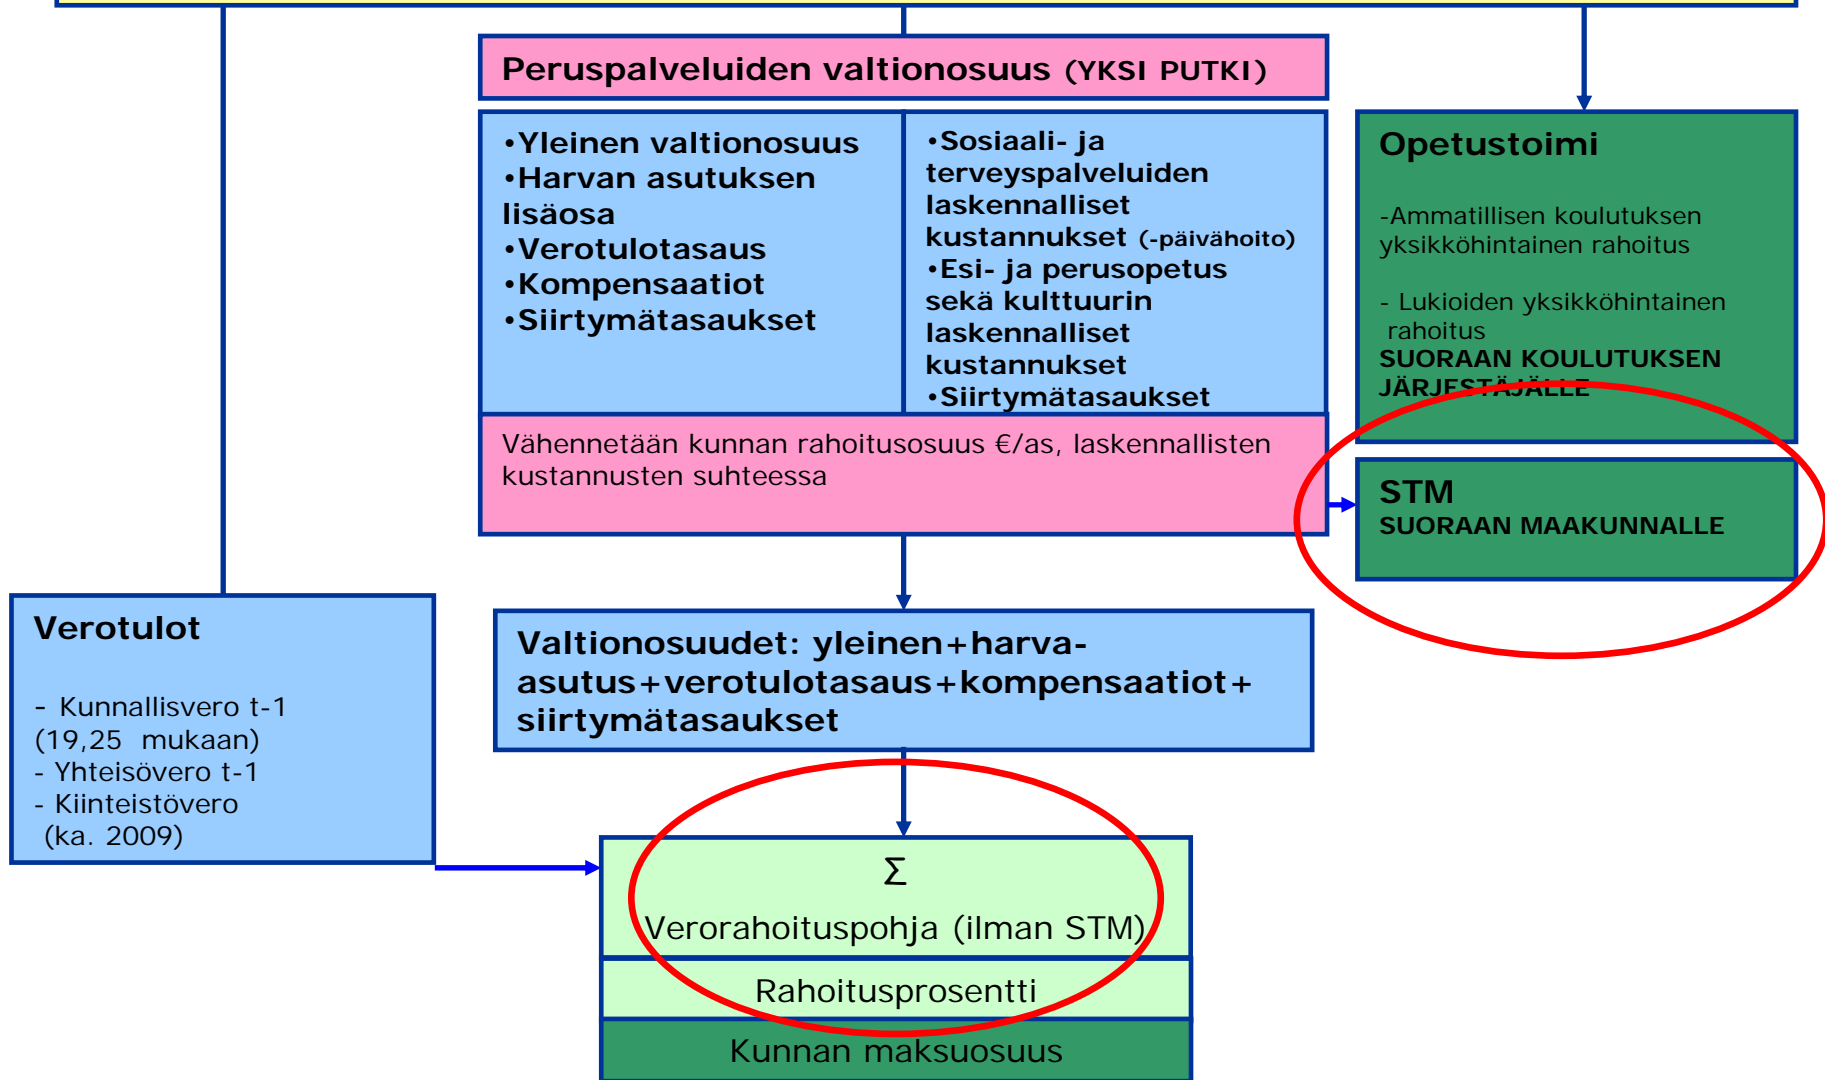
Peruspalveluiden valtionosuus (YKSI PUTKI)

•Yleinen valtionosuus
•Harvan asutuksen lisäosa
•Verotulotasaus
•Kompensaatiot
•Siirtymätasaukset

•Sosiaali- ja terveyspalveluiden laskennalliset kustannukset (-päivähoito)
•Esi- ja perusopetus sekä kulttuurin laskennalliset kustannukset
•Siirtymätasaukset

Vähennetään kunnan rahoitusosuus €/as, laskennallisten kustannusten suhteessa

Opetustoimi

-Ammatillisen koulutuksen yksikköhintainen rahoitus

- Lukioiden yksikköhintainen rahoitus
SUORAAN KOULUTUKSEN JÄRJESTÄJÄLLE

STM
SUORAAN MAAKUNNALLE

Verotulot

- Kunnallisvero t-1 (19,25 mukaan)
- Yhteisövero t-1
- Kiinteistövero (ka. 2009)

Valtionosuudet: yleinen+harva-asutus+verotulotasaus+kompensaatiot+siirtymätasaukset

$\Sigma$
Verorahoituspohja (ilman STM)

Rahoitusprosentti

Kunnan maksuosuus